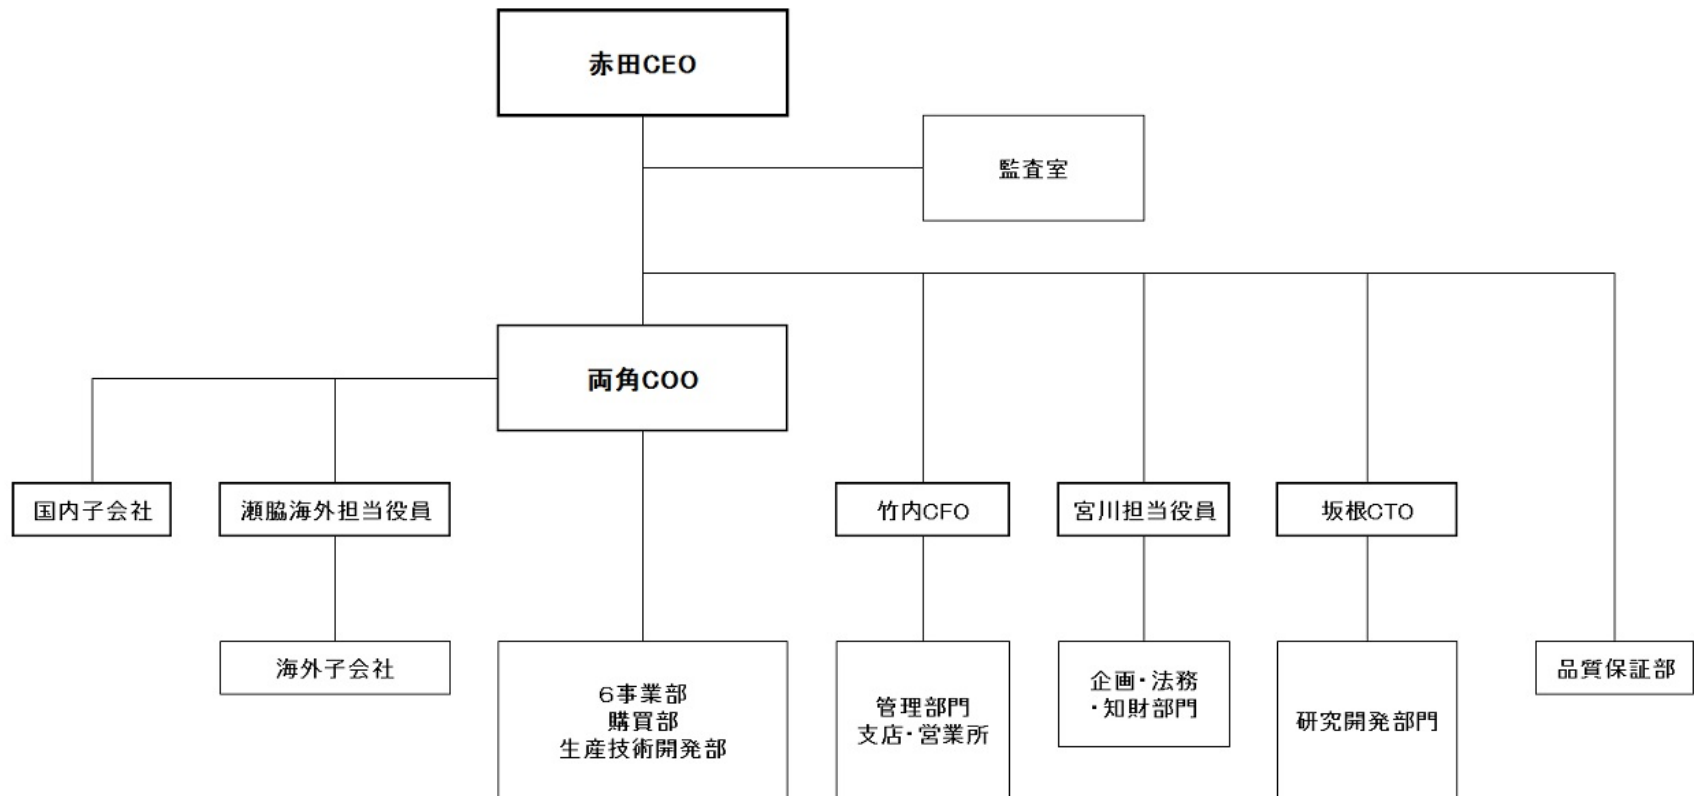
赤田CEO

監査室

両角COO

国内子会社

瀬脇海外担当役員

海外子会社

6事業部
購買部
生産技術開発部

竹内CFO

管理部門
支店・営業所

宮川担当役員

企画・法務
・知財部門

坂根CTO

研究開発部門

品質保証部